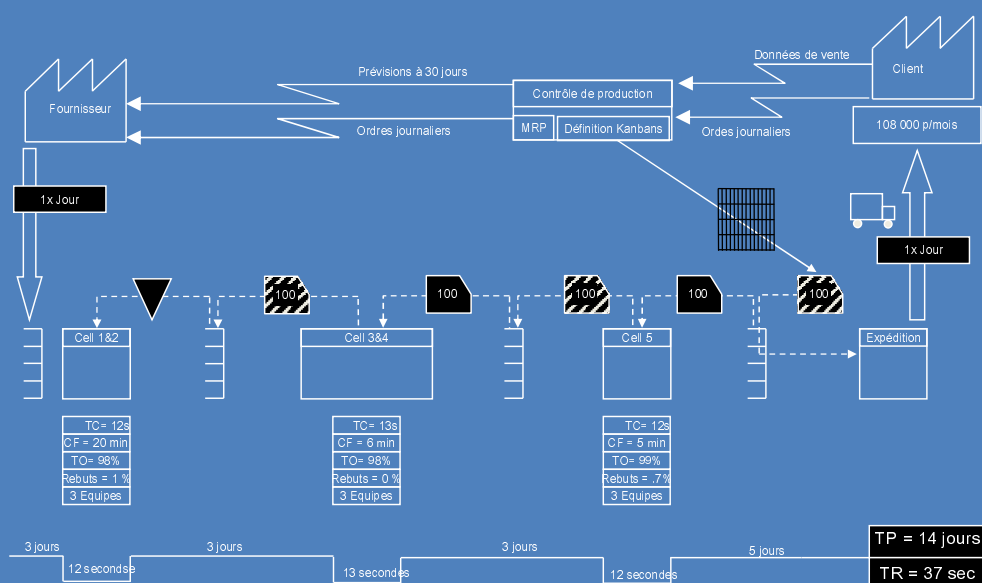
Données de vente

Client

Prévisions à 30 jours

Fournisseur

Contrôle de production

MRP

Définition Kanbans

Ordres journaliers

Ordres journaliers

108 000 p/mois

1x Jour

1x Jour

100

100

100

100

100

Cell 1&2

Cell 3&4

Cell 5

Expédition

TC= 12s
CF = 20 min
TO= 98%
Rebuts = 1 %
3 Equipes

TC= 13s
CF = 6 min
TO= 98%
Rebuts = 0 %
3 Equipes

TC= 12s
CF = 5 min
TO= 99%
Rebuts = .7%
3 Equipes

3 jours

12 secondse

3 jours

13 secondes

3 jours

12 secondes

5 jours

TP = 14 jours

TR = 37 sec